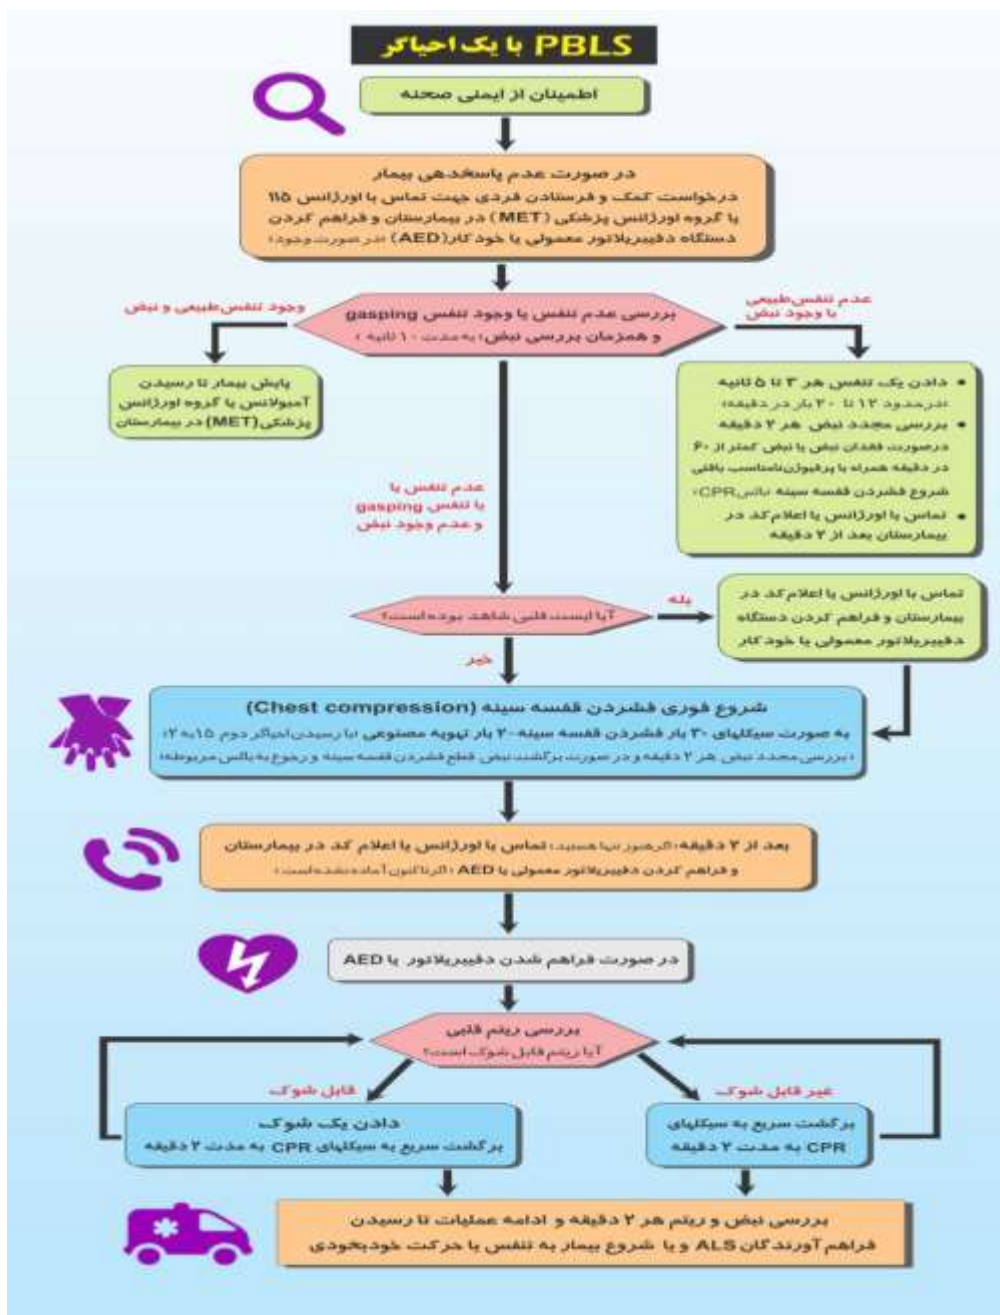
PBLS با یک احیاگر

اطمینان از ایمنی صحنه

در صورت عدم پاسخدهی بیمار
درخواست کمک و فرستادن فردی جهت تماس با اورژانس ۱۱۵ یا گروه اورژانس پزشکی (MET) در بیمارستان و فراهم کردن دستگاه دفیبریلاتور معمولی یا خودکار (AED) (در صورت وجود)

بررسی عدم تنفس یا وجود تنفس gasping و همزمان بررسی نبض؛ به مدت ۱۰ ثانیه

وجود تنفس طبیعی و نبض

پایش بیمار تا رسیدن آمبولانس یا گروه اورژانس پزشکی (MET) در بیمارستان

عدم تنفس طبیعی با وجود نبض

• دادن یک تنفس هر ۳ تا ۵ ثانیه (درحدود ۱۲ تا ۲۰ بار در دقیقه)
• بررسی مجدد نبض هر ۲ دقیقه
درصورت فقدان نبض یا نبض کمتر از ۶۰ در دقیقه همراه با پرفیوژن نامناسب بافتی شروع فشردن قفسه سینه (بالس CPR)
• تماس با اورژانس یا اعلام کد در بیمارستان بعد از ۲ دقیقه

عدم تنفس یا با تنفس gasping و عدم وجود نبض

آیا ایست قلبی شاهد بوده است؟

بله

تماس با اورژانس یا اعلام کد در بیمارستان و فراهم کردن دستگاه دفیبریلاتور معمولی یا خودکار

خیر

شروع فوری فشردن قفسه سینه (Chest compression)
به صورت سیکلهای ۳۰ بار فشردن قفسه سینه-۲ بار تهویه مصنوعی (با رسیدن احیاگر دوم ۱۵ به ۲)
(بررسی مجدد نبض هر ۲ دقیقه و در صورت برگشت نبض قطع فشردن قفسه سینه و رجوع به بالس مربوطه)

بعد از ۲ دقیقه (اگر هنوز تنها هستید) تماس با اورژانس یا اعلام کد در بیمارستان و فراهم کردن دفیبریلاتور معمولی یا AED (اگر تاکنون آماده نشده است)

در صورت فراهم شدن دفیبریلاتور یا AED

بررسی ریتم قلبی
آیا ریتم قابل شوک است؟

قابل شوک

دادن یک شوک
برگشت سریع به سیکلهای CPR به مدت ۲ دقیقه

غیر قابل شوک

برگشت سریع به سیکلهای CPR به مدت ۲ دقیقه

بررسی نبض و ریتم هر ۲ دقیقه و ادامه عملیات تا رسیدن فراهم آورندگان ALS و یا شروع بیمار به تنفس یا حرکت خودبخودی